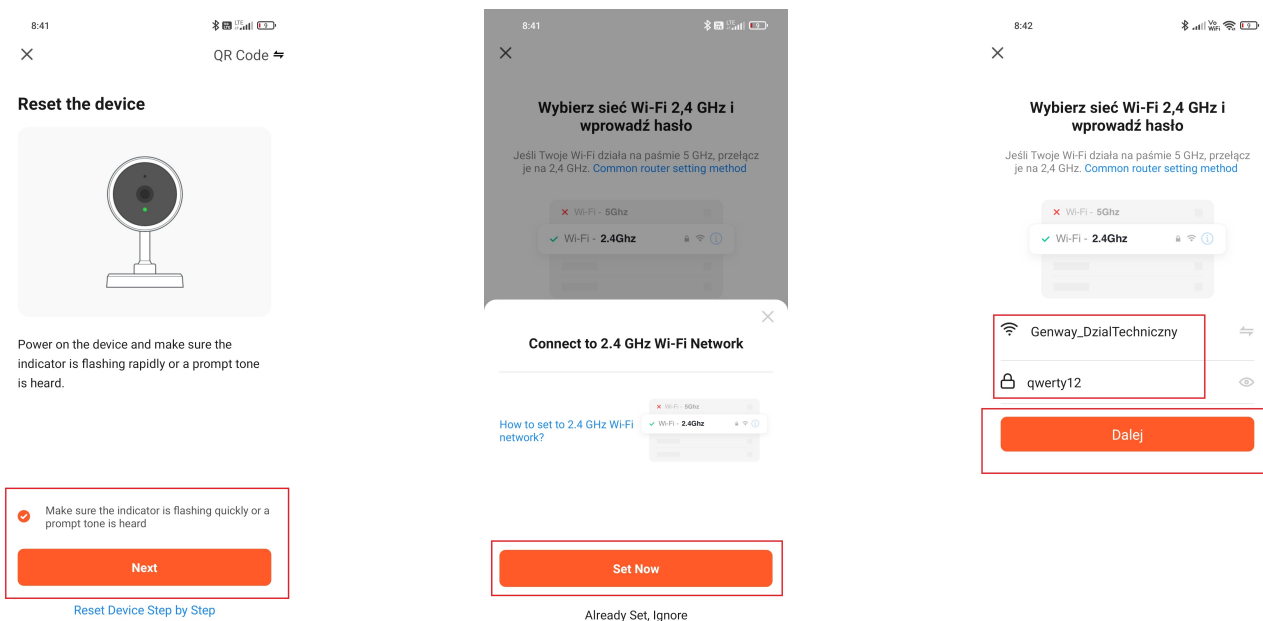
8:41

QR Code

Reset the device

Power on the device and make sure the indicator is flashing rapidly or a prompt tone is heard.

Make sure the indicator is flashing quickly or a prompt tone is heard

Next

Reset Device Step by Step

8:41

Wybierz sieć Wi-Fi 2,4 GHz i wprowadź hasło

Jeśli Twoje Wi-Fi działa na paśmie 5 GHz, przełącz je na 2,4 GHz. Common router setting method

Wi-Fi - 5Ghz

Wi-Fi - 2.4Ghz

Connect to 2.4 GHz Wi-Fi Network

How to set to 2.4 GHz Wi-Fi network?

Wi-Fi - 5Ghz

Wi-Fi - 2.4Ghz

Set Now

Already Set, Ignore

8:42

Wybierz sieć Wi-Fi 2,4 GHz i wprowadź hasło

Jeśli Twoje Wi-Fi działa na paśmie 5 GHz, przełącz je na 2,4 GHz. Common router setting method

Wi-Fi - 5Ghz

Wi-Fi - 2.4Ghz

Genway_DzialTechniczny

qwerty12

Dalej